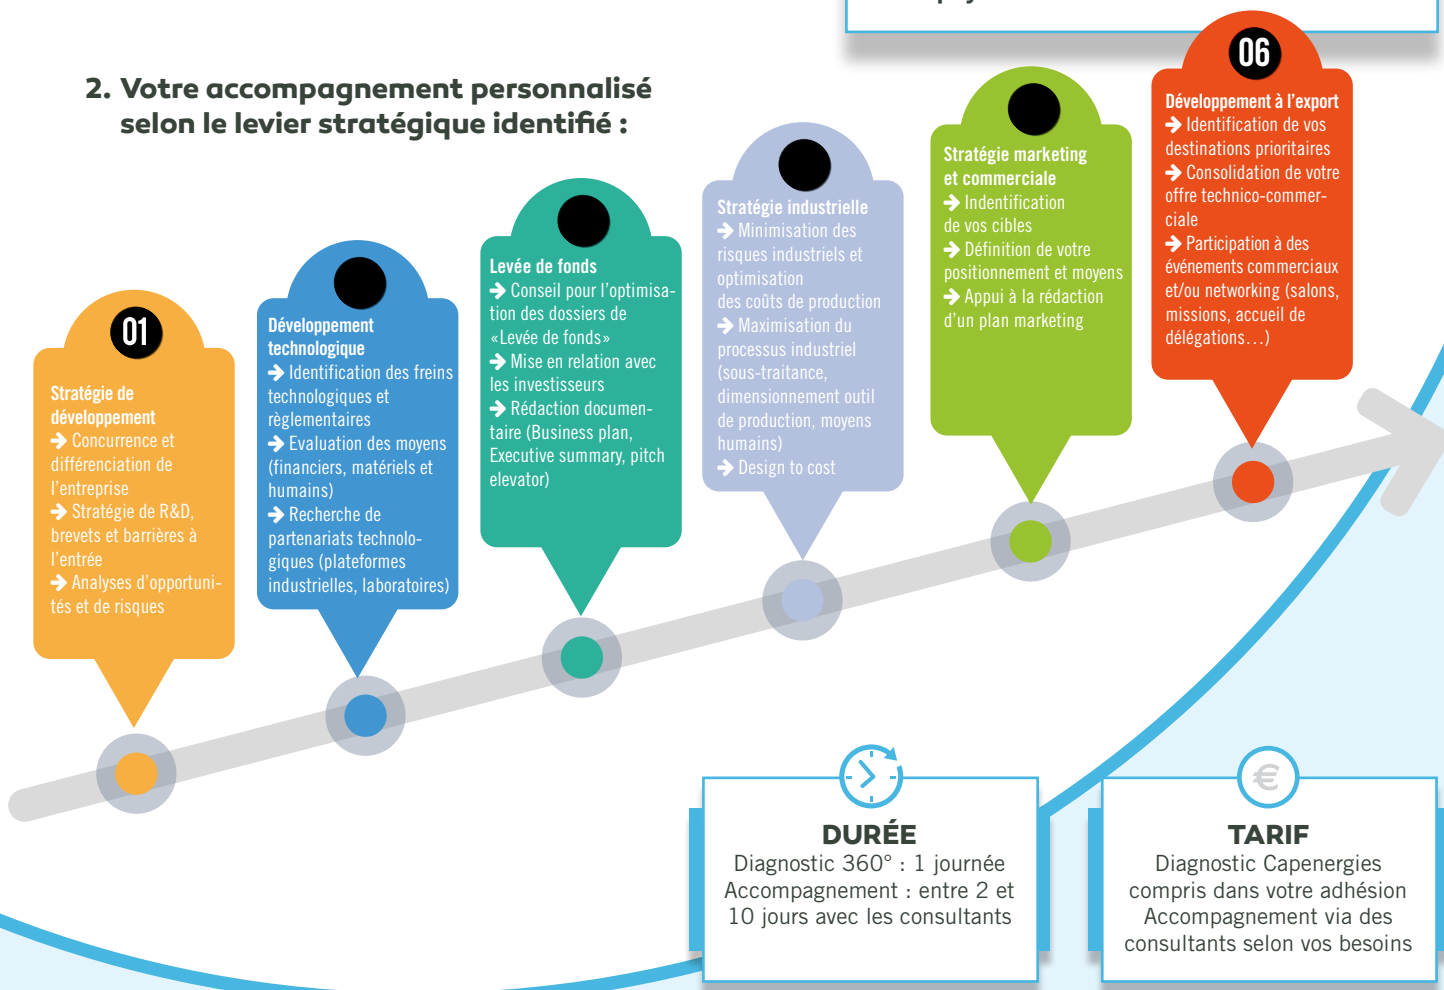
2. Votre accompagnement personnalisé selon le levier stratégique identifié :

01
Stratégie de développement
→ Concurrence et différenciation de l'entreprise
→ Stratégie de R&D, brevets et barrières à l'entrée
→ Analyses d'opportunités et de risques

Développement technologique
→ Identification des freins technologiques et règlementaires
→ Evaluation des moyens (financiers, matériels et humains)
→ Recherche de partenariats technologiques (plateformes industrielles, laboratoires)

Levée de fonds
→ Conseil pour l'optimisation des dossiers de «Levée de fonds»
→ Mise en relation avec les investisseurs
→ Rédaction documentaire (Business plan, Executive summary, pitch elevator)

Stratégie industrielle
→ Minimisation des risques industriels et optimisation des coûts de production
→ Maximisation du processus industriel (sous-traitance, dimensionnement outil de production, moyens humains)
→ Design to cost

Stratégie marketing et commerciale
→ Indentification de vos cibles
→ Définition de votre positionnement et moyens
→ Appui à la rédaction d'un plan marketing

06
Développement à l'export
→ Identification de vos destinations prioritaires
→ Consolidation de votre offre technico-commerciale
→ Participation à des événements commerciaux et/ou networking (salons, missions, accueil de délégations…)

DURÉE
Diagnostic 360° : 1 journée
Accompagnement : entre 2 et 10 jours avec les consultants

TARIF
Diagnostic Capenergies compris dans votre adhésion
Accompagnement via des consultants selon vos besoins